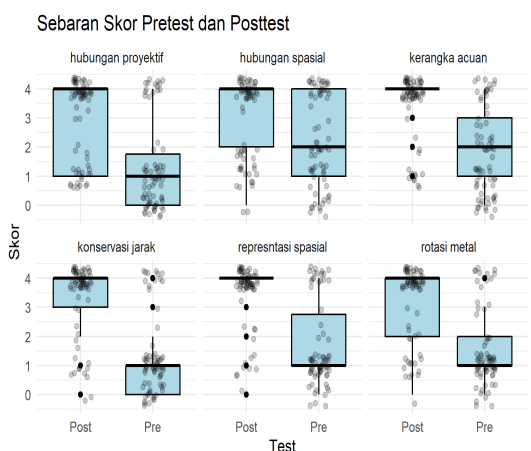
Sebaran Skor Pretest dan Posttest

hubungan proyektif

hubungan spasial

kerangka acuan

konservasi jarak

represntasi spasial

rotasi metal

Skor

4
3
2
1
0

4
3
2
1
0

Post Pre

Post Pre

Post Pre

Test